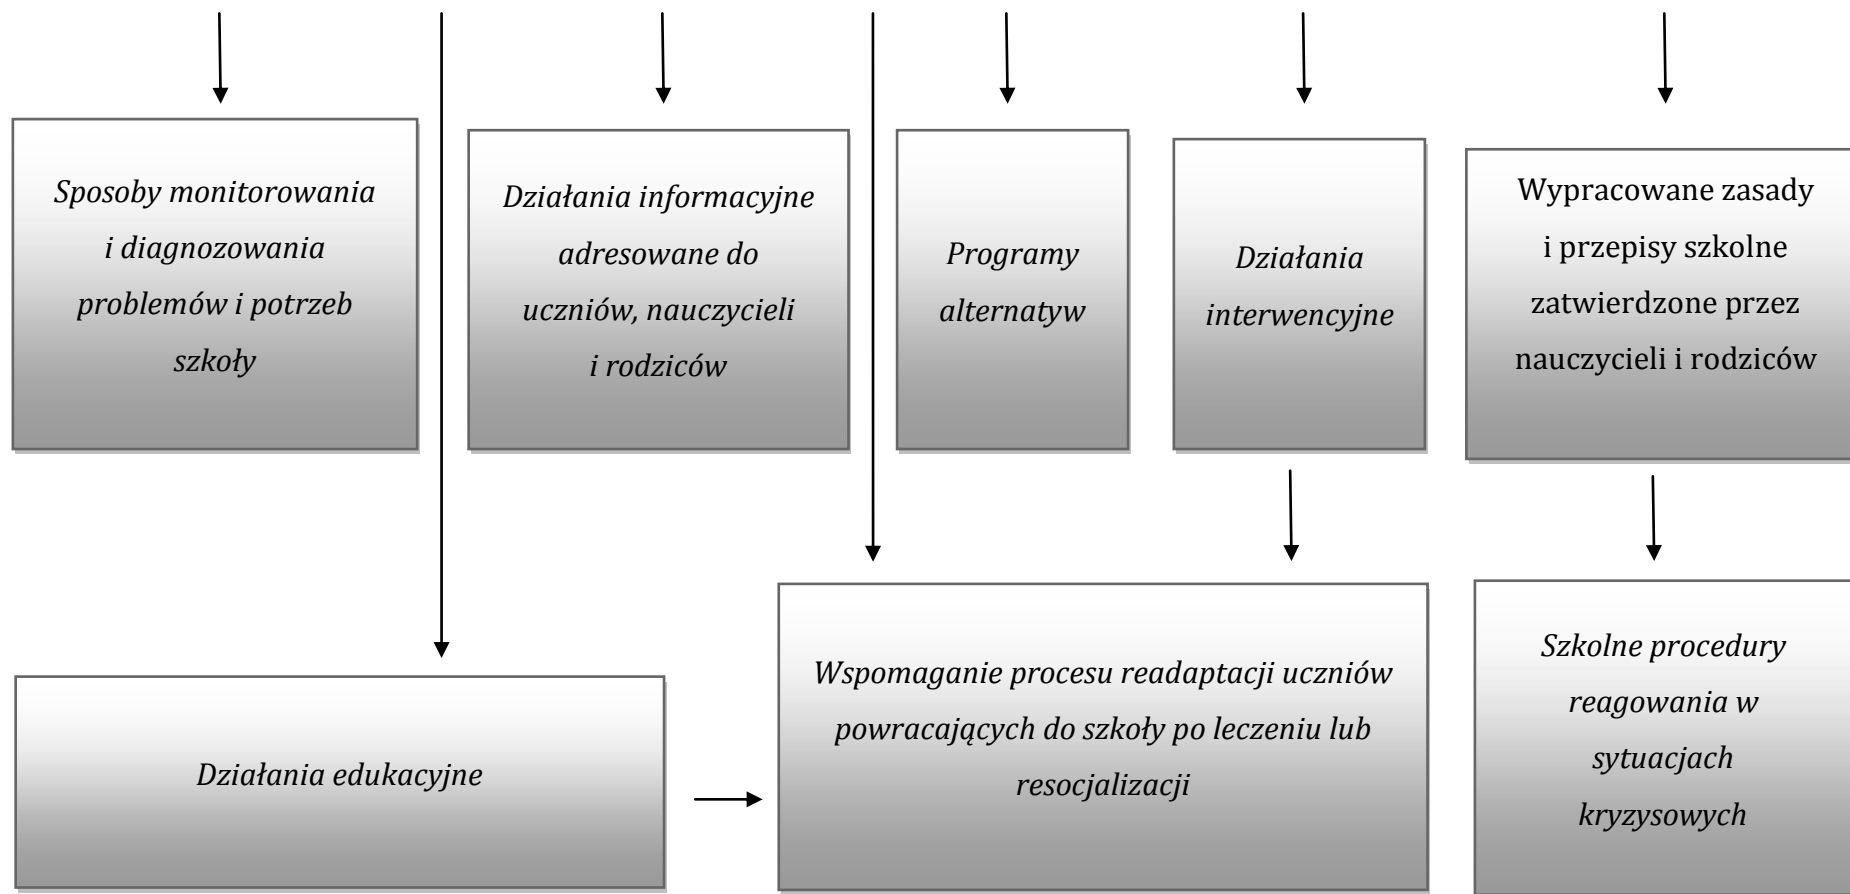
Sposoby monitorowania i diagnozowania problemów i potrzeb szkoły

Działania informacyjne adresowane do uczniów, nauczycieli i rodziców

Programy alternatyw

Działania interwencyjne

Wypracowane zasady i przepisy szkolne zatwierdzone przez nauczycieli i rodziców

Działania edukacyjne

Wspomaganie procesu readaptacji uczniów powracających do szkoły po leczeniu lub resocjalizacji

Szkolne procedury reagowania w sytuacjach kryzysowych